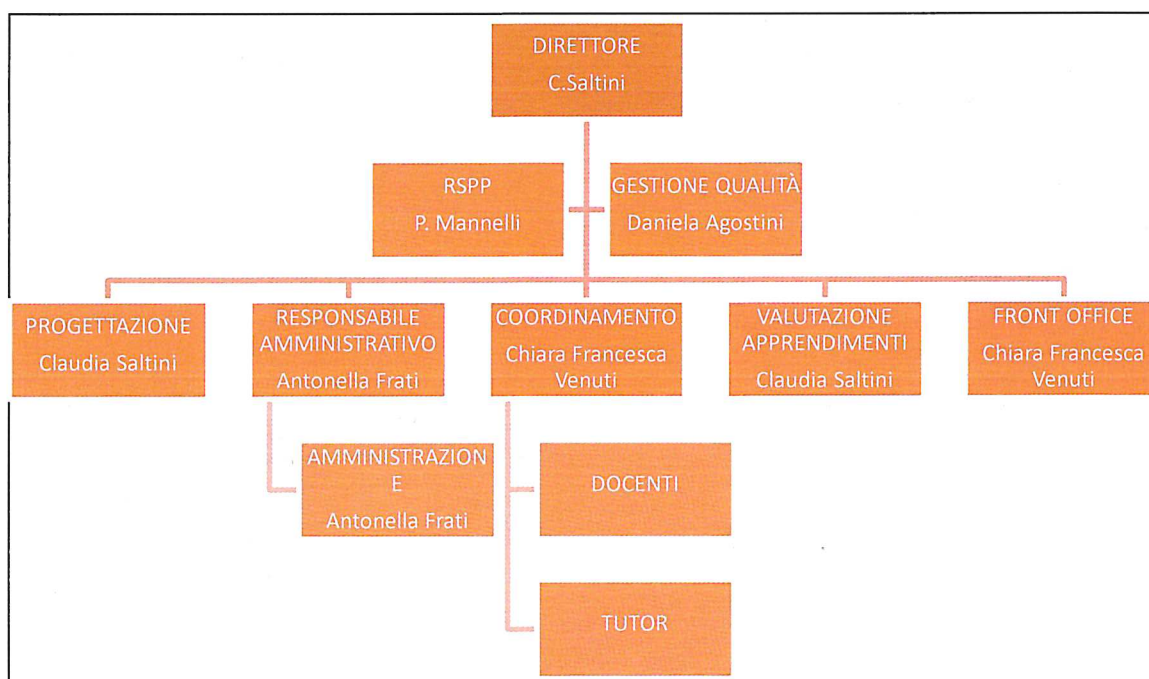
DIRETTORE
C.Saltini

RSPP
P. Mannelli

GESTIONE QUALITÀ
Daniela Agostini

PROGETTAZIONE
Claudia Saltini

RESPONSABILE AMMINISTRATIVO
Antonella Frati

COORDINAMENTO
Chiara Francesca Venuti

VALUTAZIONE APPRENDIMENTI
Claudia Saltini

FRONT OFFICE
Chiara Francesca Venuti

AMMINISTRAZION E
Antonella Frati

DOCENTI

TUTOR